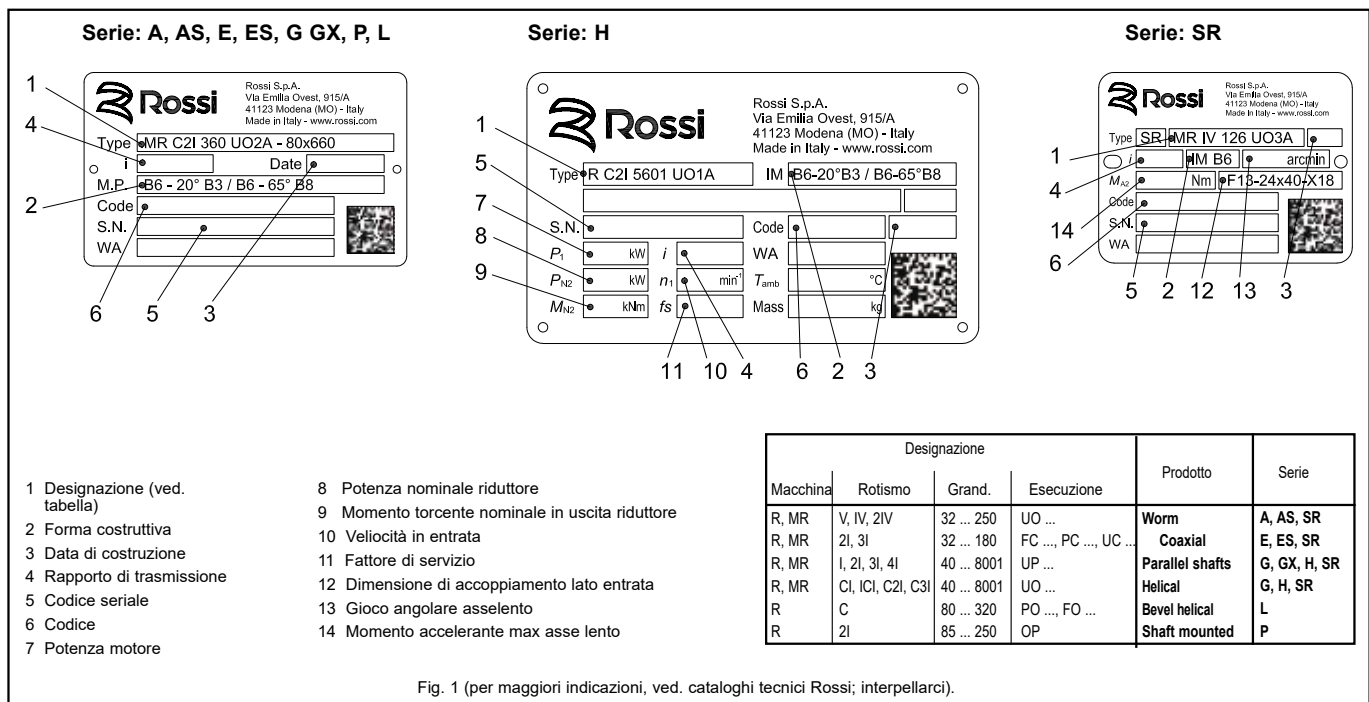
Serie: A, AS, E, ES, G GX, P, L

Rossi
Rossi S.p.A.
Via Emilia Ovest, 915/A
41123 Modena (MO) - Italy
Made in Italy - www.rossi.com

Type MR C2I 360 UO2A - 80x660
i
Date
M.P. B6 - 20° B3 / B6 - 65° B8
Code
S.N.
WA

1 4 2 6 5 3

Serie: H

Rossi
Rossi S.p.A.
Via Emilia Ovest, 915/A
41123 Modena (MO) - Italy
Made in Italy - www.rossi.com

Type R C2I 5601 UO1A
IM B6-20°B3 / B6-65°B8
S.N.
Code
$P_1$ kW
$i$
WA
$P_{N2}$ kW
$n_1$ min$^{-1}$
$T_{amb}$ °C
$M_{N2}$ kNm
$fs$
Mass kg

1 5 7 8 9 11 10 4 6 2 3

Serie: SR

Rossi
Rossi S.p.A.
Via Emilia Ovest, 915/A
41123 Modena (MO) - Italy
Made in Italy - www.rossi.com

Type SR MR IV 126 UO3A
$i$
IM B6
arcmin
$M_{A2}$
Nm
F13-24x40-X18
Code
S.N.
WA

1 4 14 6 5 2 12 13 3

1 Designazione (ved. tabella)
2 Forma costruttiva
3 Data di costruzione
4 Rapporto di trasmissione
5 Codice seriale
6 Codice
7 Potenza motore
8 Potenza nominale riduttore
9 Momento torcente nominale in uscita riduttore
10 Veloicità in entrata
11 Fattore di servizio
12 Dimensione di accoppiamento lato entrata
13 Gioco angolare asselento
14 Momento accelerante max asse lento

| Designazione | | | | Prodotto | Serie |
|---|---|---|---|---|---|
| Macchina | Rotismo | Grand. | Esecuzione | | |
| R, MR | V, IV, 2IV | 32 ... 250 | UO ... | Worm | A, AS, SR |
| R, MR | 2I, 3I | 32 ... 180 | FC ..., PC ..., UC ... | Coaxial | E, ES, SR |
| R, MR | I, 2I, 3I, 4I | 40 ... 8001 | UP ... | Parallel shafts | G, GX, H, SR |
| R, MR | CI, ICI, C2I, C3I | 40 ... 8001 | UO ... | Helical | G, H, SR |
| R | C | 80 ... 320 | PO ..., FO ... | Bevel helical | L |
| R | 2I | 85 ... 250 | OP | Shaft mounted | P |

Fig. 1 (per maggiori indicazioni, ved. cataloghi tecnici Rossi; interpellarci).